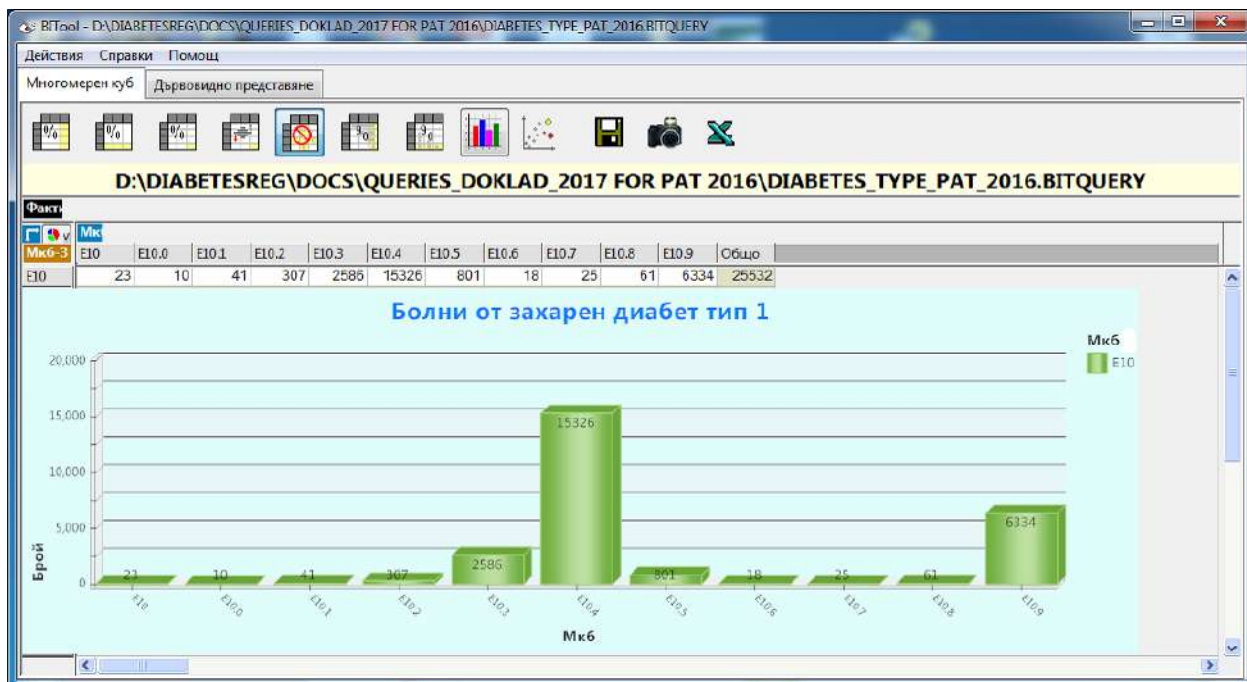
BITool - D:\DIABETESREG\DOCS\QUERIES_DOKLAD_2017 FOR PAT 2016\DIABETES_TYPE_PAT_2016.BITQUERY

Действия Справки Помощ

Многомерен куб Дървовидно представяне

D:\DIABETESREG\DOCS\QUERIES_DOKLAD_2017 FOR PAT 2016\DIABETES_TYPE_PAT_2016.BITQUERY

Факти

Мк

| Мкб-3 | E10 | E10.0 | E10.1 | E10.2 | E10.3 | E10.4 | E10.5 | E10.6 | E10.7 | E10.8 | E10.9 | Общо |
|---|---|---|---|---|---|---|---|---|---|---|---|---|
| E10 | 23 | 10 | 41 | 307 | 2586 | 15326 | 801 | 18 | 25 | 61 | 6334 | 25532 |

Болни от захарен диабет тип 1

Мкб
E10

20,000
15,000
10,000
5,000
0
Брой

23 10 41 307 2586 15326 801 18 25 61 6334

E10 E10.0 E10.1 E10.2 E10.3 E10.4 E10.5 E10.6 E10.7 E10.8 E10.9

Мкб